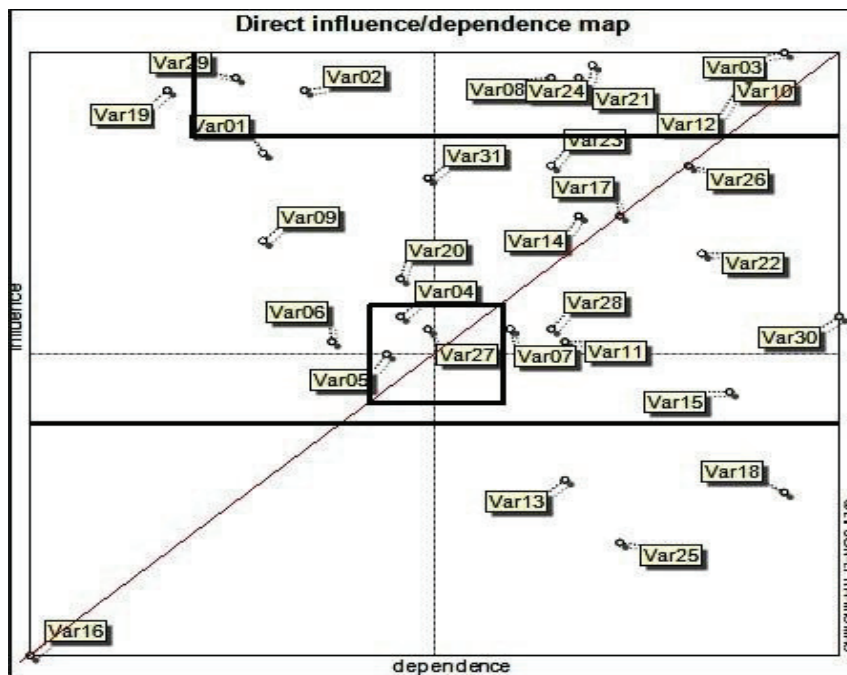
Direct influence/dependence map

Var29
Var02
Var08
Var24
Var21
Var03
Var10
Var12
Var19
Var01
Var23
Var31
Var17
Var26
Var09
Var14
Var20
Var22
Var04
Var28
Var06
Var30
Var27
Var07
Var11
Var05
Var15
Var18
Var13
Var25
Var16

Influence
dependence
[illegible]